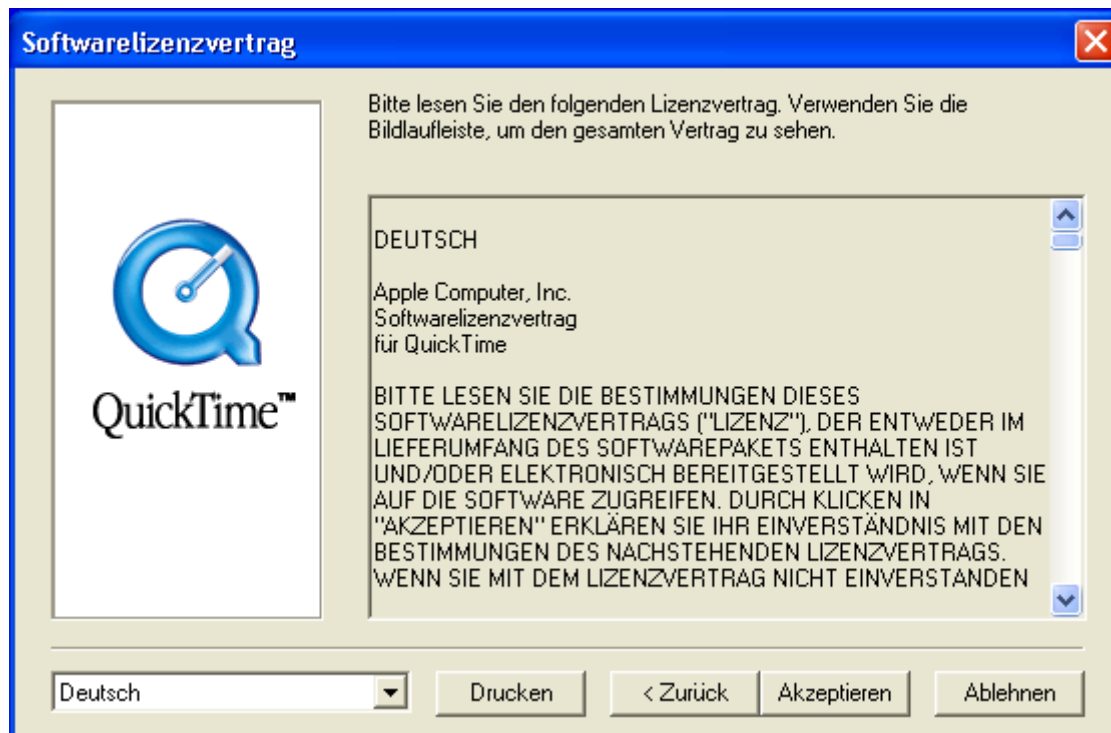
Softwarelizenzvertrag

QuickTime™

Bitte lesen Sie den folgenden Lizenzvertrag. Verwenden Sie die Bildlaufleiste, um den gesamten Vertrag zu sehen.

DEUTSCH

Apple Computer, Inc.
Softwarelizenzvertrag
für QuickTime

BITTE LESEN SIE DIE BESTIMMUNGEN DIESES SOFTWARELIZENZVERTRAGS ("LIZENZ"), DER ENTWEDER IM LIEFERUMFANG DES SOFTWAREPAKETS ENTHALTEN IST UND/ODER ELEKTRONISCH BEREITGESTELLT WIRD, WENN SIE AUF DIE SOFTWARE ZUGREIFEN. DURCH KLICKEN IN "AKZEPTIEREN" ERKLÄREN SIE IHR EINVERSTÄNDNIS MIT DEN BESTIMMUNGEN DES NACHSTEHENDEN LIZENZVERTRAGS. WENN SIE MIT DEM LIZENZVERTRAG NICHT EINVERSTANDEN

Deutsch

Drucken

< Zurück

Akzeptieren

Ablehnen